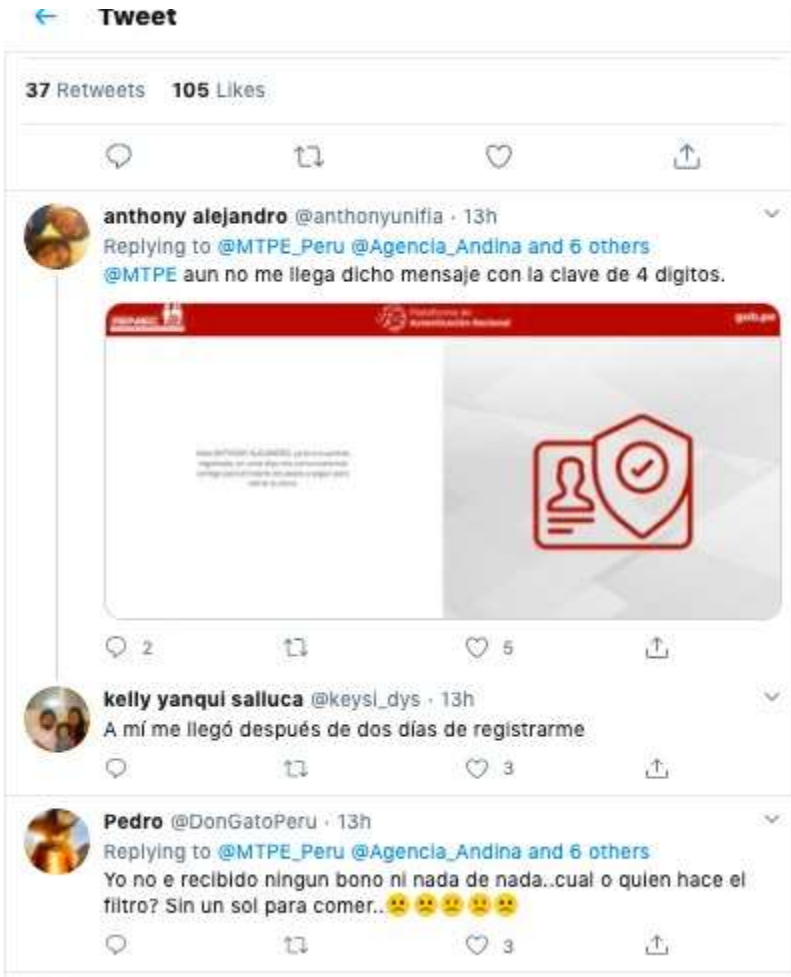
Tweet

37 Retweets 105 Likes

anthony alejandro @anthonyunifia · 13h
Replying to @MTPE_Peru @Agencia_Andina and 6 others
@MTPE aun no me llega dicho mensaje con la clave de 4 digitos.

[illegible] Plataforma de Autenticación Nacional gob.pe

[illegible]

2 5

kelly yanqui salluca @keysi_dys · 13h
A mí me llegó después de dos días de registrarme

3

Pedro @DonGatoPeru · 13h
Replying to @MTPE_Peru @Agencia_Andina and 6 others
Yo no e recibido ningun bono ni nada de nada..cual o quien hace el filtro? Sin un sol para comer..🙁🙁🙁🙁🙁

3